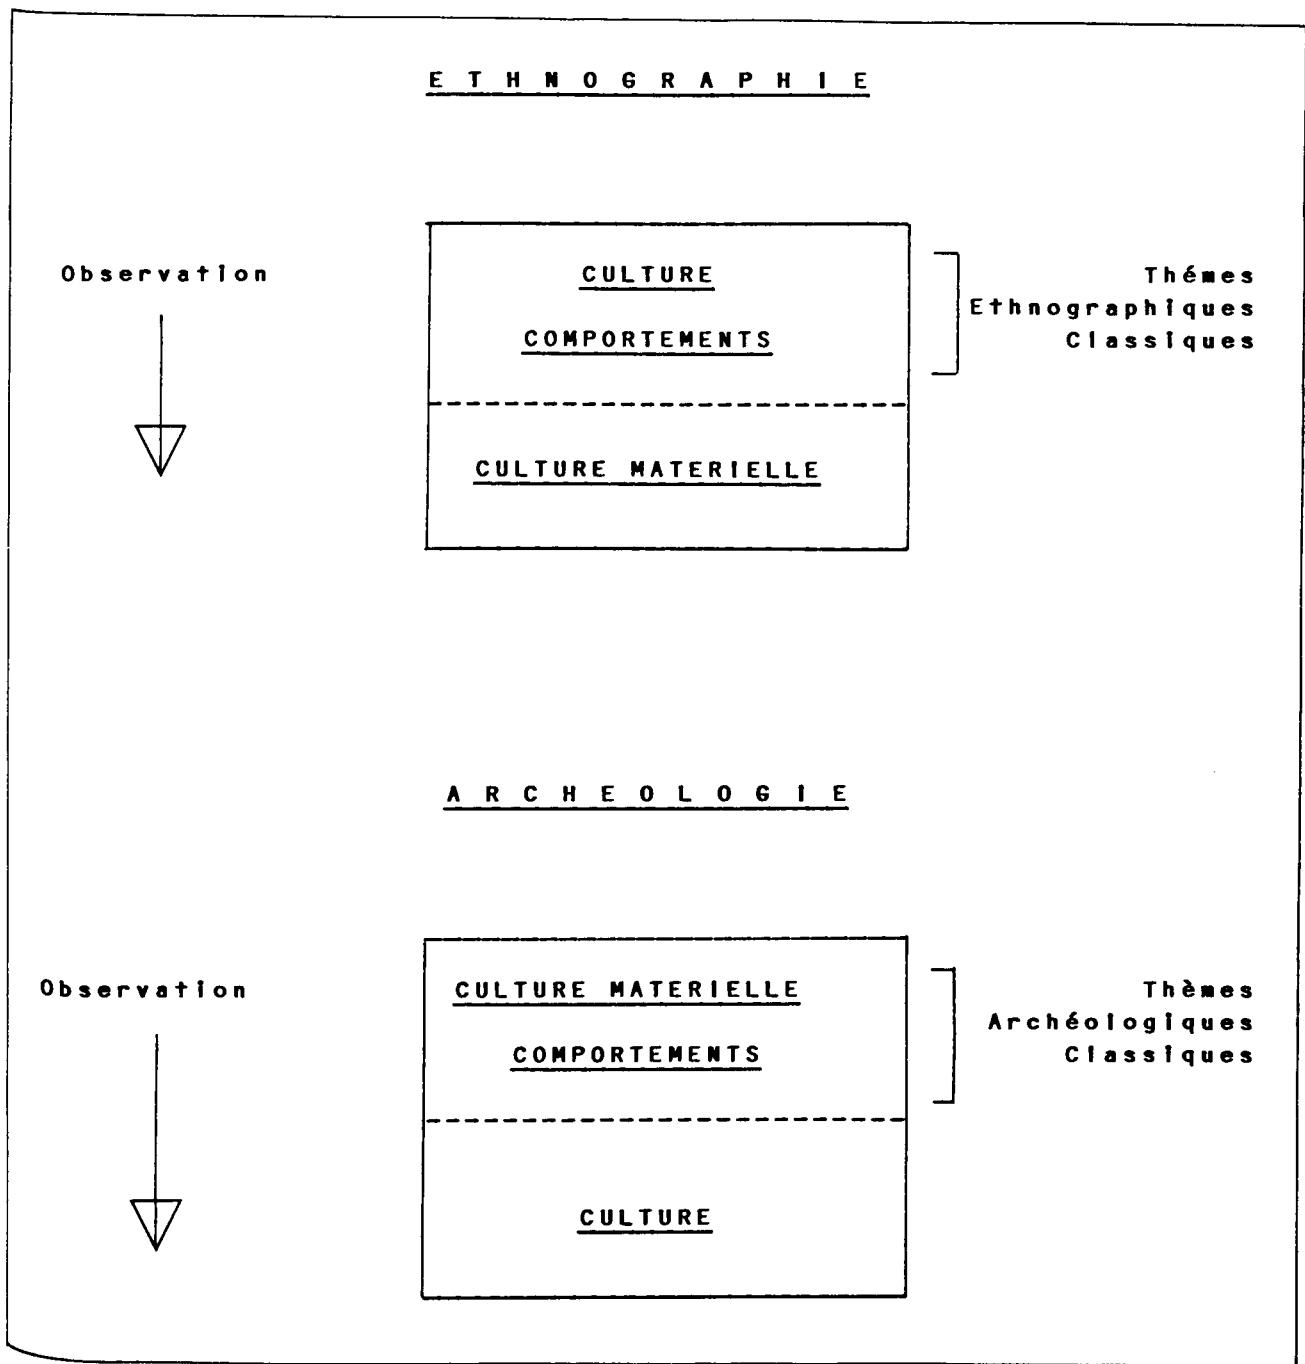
ETHNOGRAPHIE

Observation

CULTURE

COMPORTEMENTS

CULTURE MATERIELLE

Thémes Ethnographiques Classiques

ARCHEOLOGIE

Observation

CULTURE MATERIELLE

COMPORTEMENTS

CULTURE

Thèmes Archéologiques Classiques